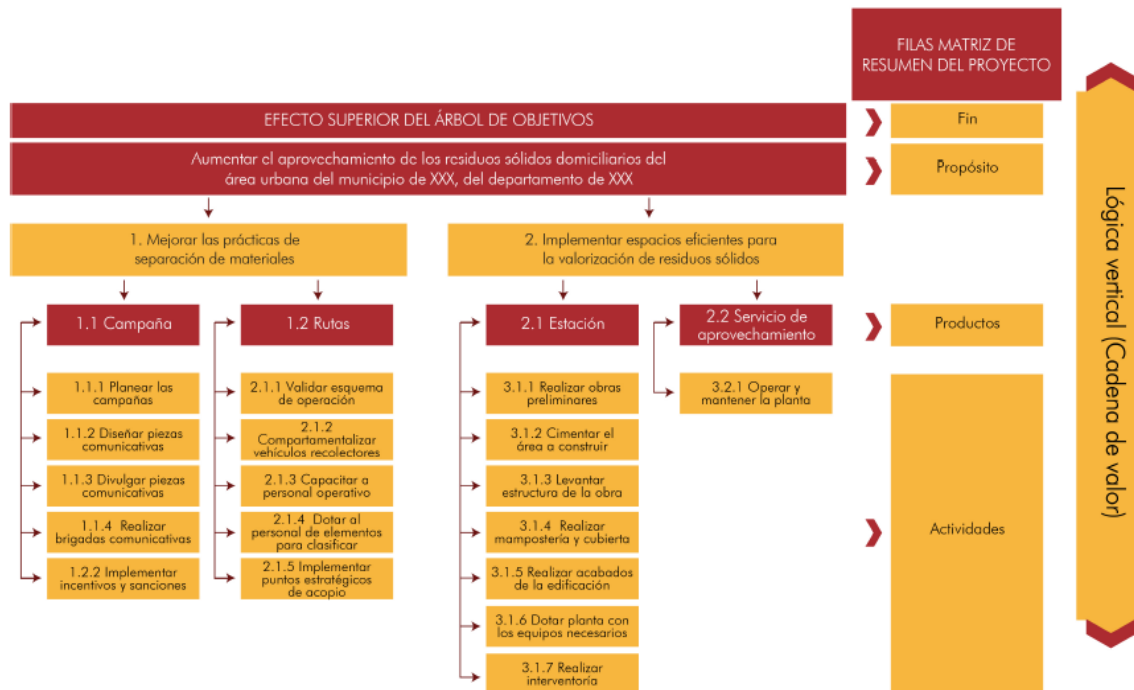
FILAS MATRIZ DE RESUMEN DEL PROYECTO

EFECTO SUPERIOR DEL ÁRBOL DE OBJETIVOS

Fin

Aumentar el aprovechamiento de los residuos sólidos domiciliarios del área urbana del municipio de XXX, del departamento de XXX

Propósito

1. Mejorar las prácticas de separación de materiales

2. Implementar espacios eficientes para la valorización de residuos sólidos

1.1 Campaña

1.2 Rutas

2.1 Estación

2.2 Servicio de aprovechamiento

Productos

1.1.1 Planear las campañas

1.1.2 Diseñar piezas comunicativas

1.1.3 Divulgar piezas comunicativas

1.1.4 Realizar brigadas comunicativas

1.2.2 Implementar incentivos y sanciones

2.1.1 Validar esquema de operación

2.1.2 Compartamentalizar vehículos recolectores

2.1.3 Capacitar a personal operativo

2.1.4 Dotar al personal de elementos para clasificar

2.1.5 Implementar puntos estratégicos de acopio

3.1.1 Realizar obras preliminares

3.1.2 Cimentar el área a construir

3.1.3 Levantar estructura de la obra

3.1.4 Realizar mampostería y cubierta

3.1.5 Realizar acabados de la edificación

3.1.6 Dotar planta con los equipos necesarios

3.1.7 Realizar interventoría

3.2.1 Operar y mantener la planta

Actividades

Lógica vertical (Cadena de valor)